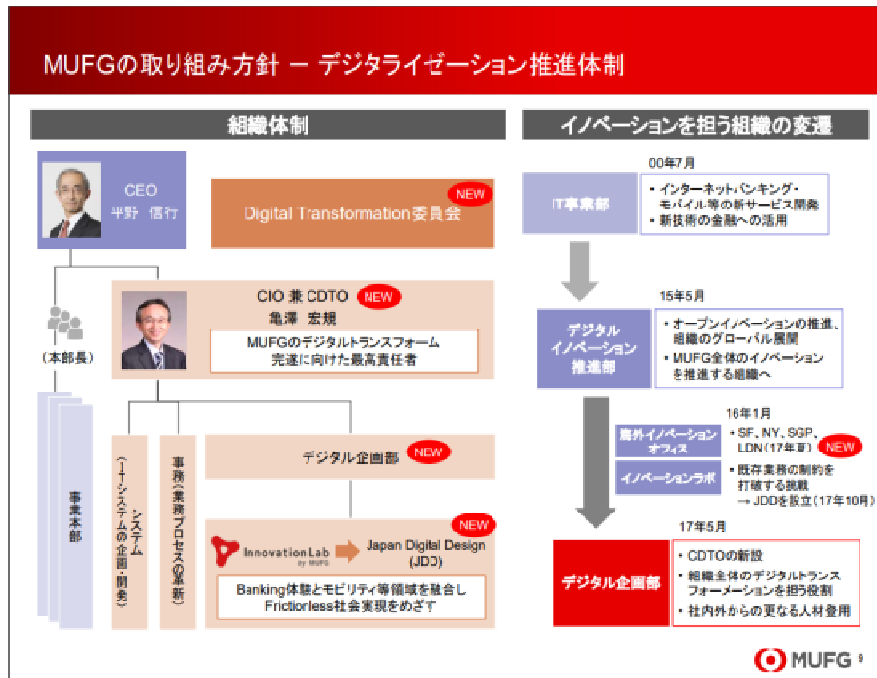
MUFGの取り組み方針 ー デジタライゼーション推進体制

組織体制

CEO
平野 信行

Digital Transformation委員会 NEW

（本部長）

CIO 兼 CDTO NEW
亀澤 宏規
MUFGのデジタルトランスフォーム完遂に向けた最高責任者

事業本部

システム（ITシステムの企画・開発）

事務（業務プロセスの刷新）

デジタル企画部 NEW

InnovationLab by MUFG → Japan Digital Design (JDD) NEW

Banking体験とモビリティ等領域を融合しFrictionless社会実現をめざす

イノベーションを担う組織の変遷

00年7月
IT事業部
・インターネットバンキング・モバイル等の新サービス開発
・新技術の金融への活用

15年5月
デジタルイノベーション推進部
・オープンイノベーションの推進、組織のグローバル展開
・MUFG全体のイノベーションを推進する組織へ

16年1月
海外イノベーションオフィス
・SF、NY、SGP、LDN（17年夏） NEW
イノベーションラボ
・既存業務の制約を打破する挑戦
→ JDDを設立（17年10月）

17年5月
デジタル企画部
・CDTOの新設
・組織全体のデジタルトランスフォーメーションを担う役割
・社内外からの更なる人材登用

MUFG 9